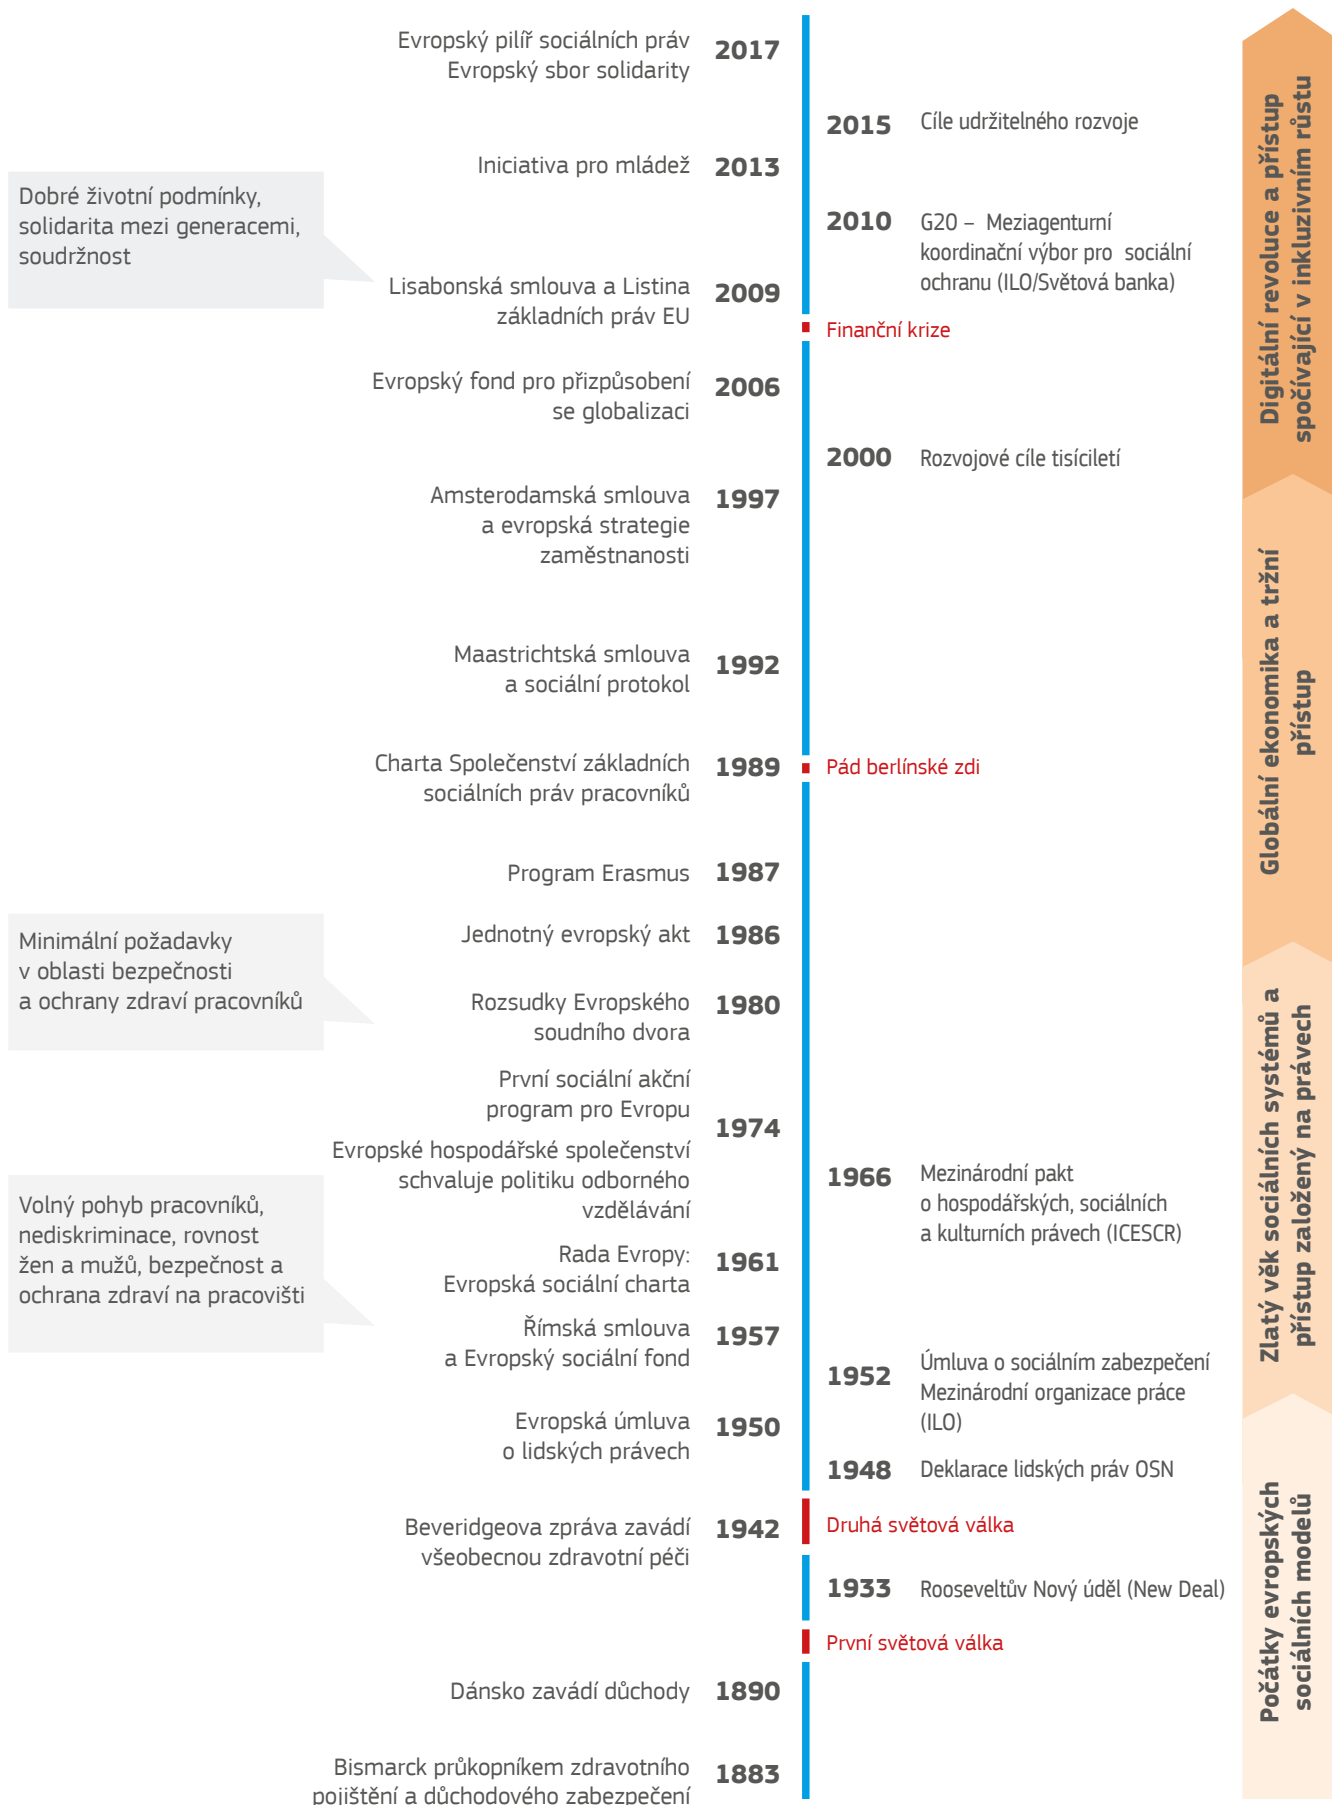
Evropský pilíř sociálních práv
Evropský sbor solidarity 2017

2015 Cíle udržitelného rozvoje

Iniciativa pro mládež 2013

Dobré životní podmínky, solidarita mezi generacemi, soudržnost

2010 G20 – Meziagenturní koordinační výbor pro sociální ochranu (ILO/Světová banka)

Lisabonská smlouva a Listina základních práv EU 2009

Finanční krize

Evropský fond pro přizpůsobení se globalizaci 2006

2000 Rozvojové cíle tisíciletí

Amsterodamská smlouva a evropská strategie zaměstnanosti 1997

Maastrichtská smlouva a sociální protokol 1992

Charta Společenství základních sociálních práv pracovníků 1989

Pád berlínské zdi

Program Erasmus 1987

Jednotný evropský akt 1986

Minimální požadavky v oblasti bezpečnosti a ochrany zdraví pracovníků

Rozsudky Evropského soudního dvora 1980

První sociální akční program pro Evropu
Evropské hospodářské společenství schvaluje politiku odborného vzdělávání 1974

1966 Mezinárodní pakt o hospodářských, sociálních a kulturních právech (ICESCR)

Volný pohyb pracovníků, nediskriminace, rovnost žen a mužů, bezpečnost a ochrana zdraví na pracovišti

Rada Evropy: Evropská sociální charta 1961

Římská smlouva a Evropský sociální fond 1957

1952 Úmluva o sociálním zabezpečení Mezinárodní organizace práce (ILO)

Evropská úmluva o lidských právech 1950

1948 Deklarace lidských práv OSN

Beveridgeova zpráva zavádí všeobecnou zdravotní péči 1942

Druhá světová válka

1933 Rooseveltův Nový úděl (New Deal)

První světová válka

Dánsko zavádí důchody 1890

Bismarck průkopníkem zdravotního pojištění a důchodového zabezpečení 1883

Digitální revoluce a přístup spočívající v inkluzivním růstu

Globální ekonomika a tržní přístup

Zlatý věk sociálních systémů a přístup založený na právech

Počátky evropských sociálních modelů